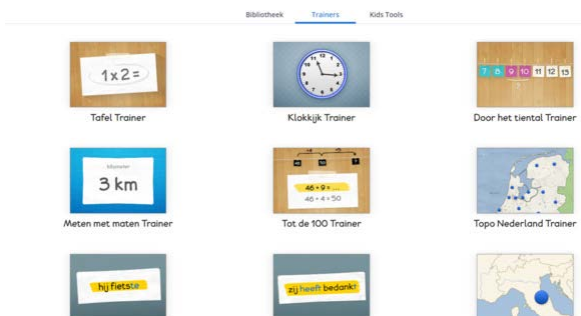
Bibliotheek Trainers Kids Tools

$1 \times 2 =$

Tafel Trainer

Klokkijk Trainer

7 8 9 10 11 12 13

Door het tiental Trainer

Meter

3 km

Meten met maten Trainer

$46 + 9 =$ ...

$46 + 4 = 50$

Tot de 100 Trainer

Topo Nederland Trainer

hij fietste

zij heeft bedankt